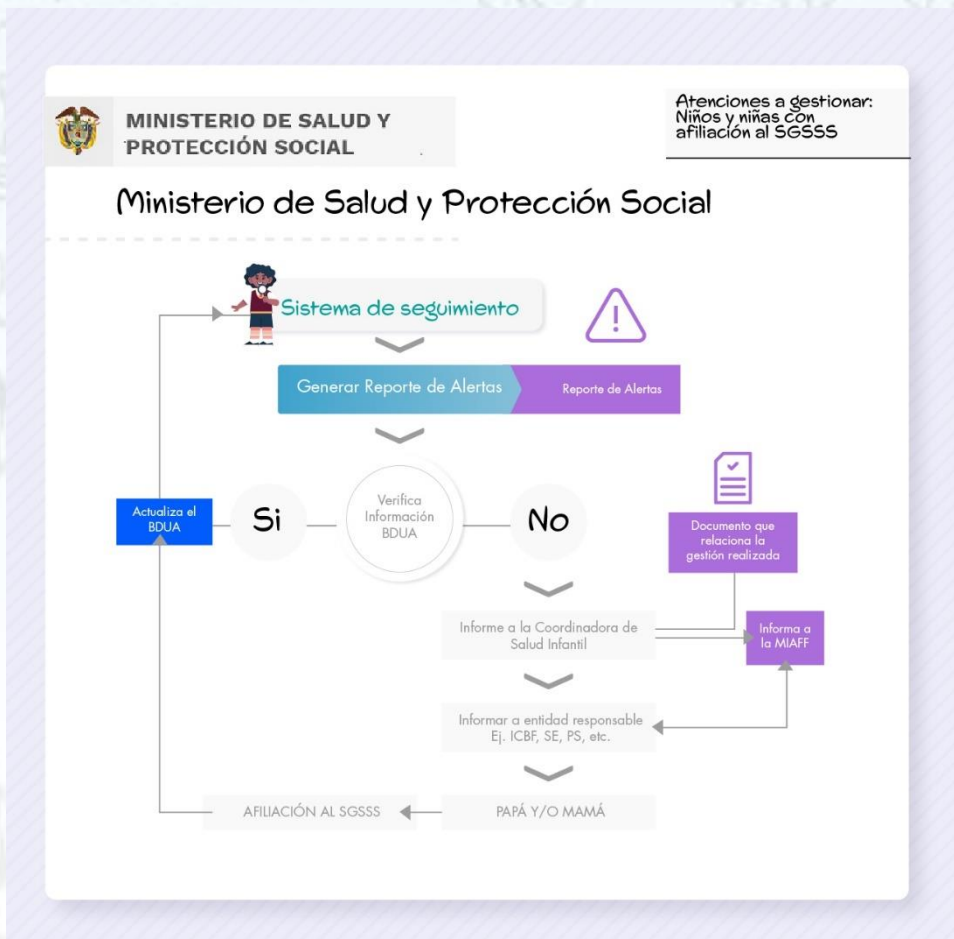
MINISTERIO DE SALUD Y PROTECCIÓN SOCIAL

Atenciones a gestionar: Niños y niñas con afiliación al SGSSS

Ministerio de Salud y Protección Social

Sistema de seguimiento

Generar Reporte de Alertas

Reporte de Alertas

Actualiza el BDUA

Si

Verifica Información BDUA

No

Documento que relaciona la gestión realizada

Informe a la Coordinadora de Salud Infantil

Informa a la MIAFF

Informar a entidad responsable Ej. ICBF, SE, PS, etc.

AFILIACIÓN AL SGSSS

PAPÁ Y/O MAMÁ